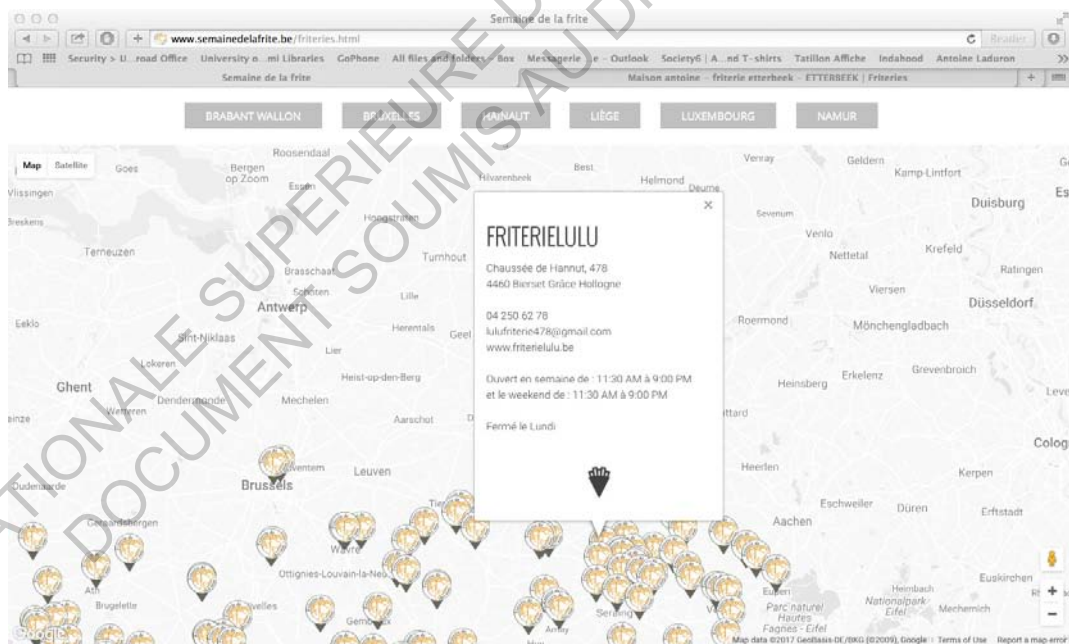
Semaine de la frite

www.semainedelafrite.be/friteries.html

Security > U...road Office   University o...mi Libraries   GoPhone   All files and folders - Box   Messagerie ...e - Outlook   Society6 | A...nd T-shirts   Tatillon Affiche   Indahood   Antoine Laduron

Semaine de la frite

Maison antoine - friterie etterbeek - ETTERBEEK | Friteries

BRABANT WALLON   BRUXELLES   HAINAUT   LIÈGE   LUXEMBOURG   NAMUR

Map   Satellite

FRITERIELULU

Chaussée de Hannut, 478
4460 Bierset Grâce Hollogne

04 250 62 78
lulufriterie478@gmail.com
www.friterielulu.be

Ouvert en semaine de : 11:30 AM à 9:00 PM
et le weekend de : 11:30 AM à 9:00 PM

Fermé le Lundi

Goes   Bergen op Zoom   Roosendaal   Essen   Hoogstraten   Vlissingen   Breskens   Terneuzen   Brasschaat   Schoten   Antwerp   Turnhout   Lille   Herentals   Geel   Eeklo   Sint-Niklaas   Lier   Lokeren   Ghent   Dendermonde   Heist-op-den-Berg   Mechelen   Wetteren   Aarschot   Zaventem   Brussels   Leuven   Oudenaarde   Geraardsbergen   Wavre   Ottignies-Louvain-la-Neuve   Ath   Brugelette   Nivelles   Gembloux   Tienen   Best   Eindhoven   Helmond   Deurne   Venray   Geldern   Kamp-Lintfort   Sevenum   Venlo   Nettetal   Krefeld   Duisburg   Ratingen   Viersen   Düsseldorf   Roermond   Mönchengladbach   Erkelenz   Grevenbroich   Heinsberg   Sittard   Heerlen   Kerpen   Cologne   Eschweiler   Düren   Erftstadt   Aachen   Euskirchen   Eupen   Heimbach   Nationalpark Eifel   Mechernich   Parc naturel Hautes Fagnes - Eifel   Seraing   Amay   Leve   Es   Ge

Google   Map data ©2017 GeoBasis-DE/BKG (©2009), Google   Terms of Use   Report a map error